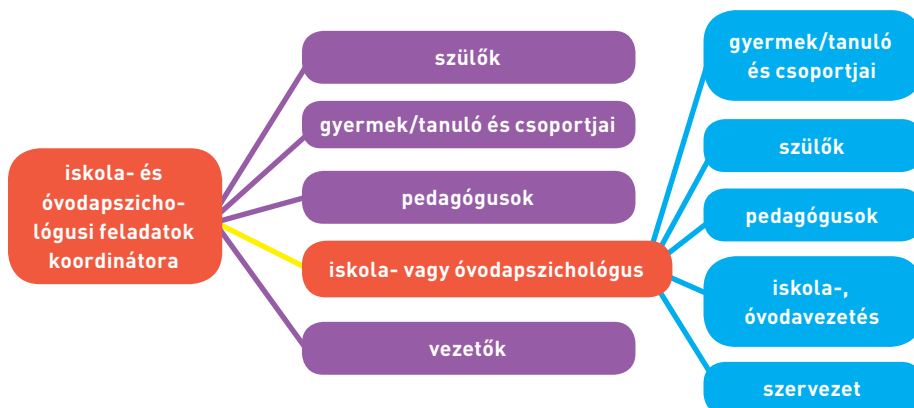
iskola- és óvodapszichológusi feladatok koordinátora

szülők

gyermek/tanuló és csoportjai

pedagógusok

iskola- vagy óvodapszichológus

vezetők

gyermek/tanuló és csoportjai

szülők

pedagógusok

iskola-, óvodavezetés

szervezet